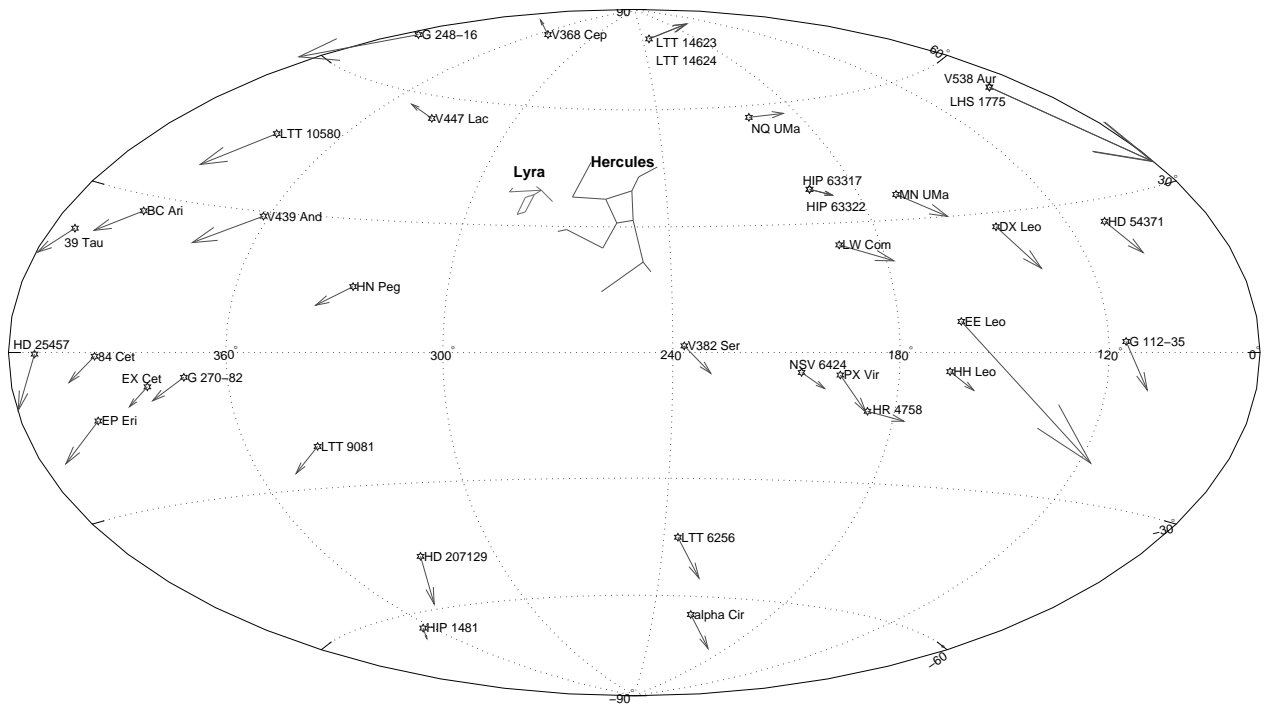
90
G 248−16
V368 Cep
LTT 14623
LTT 14624
60
V538 Aur
LHS 1775
V447 Lac
LTT 10580
NQ UMa
Lyra
Hercules
HIP 63317
HIP 63322
MN UMa
30
BC Ari
V439 And
DX Leo
HD 54371
39 Tau
LW Com
HN Peg
EE Leo
HD 25457
84 Cet
360
300
240
V382 Ser
180
120
G 112−35
0
EX Cet
G 270−82
NSV 6424
PX Vir
HH Leo
HR 4758
EP Eri
LTT 9081
−30
LTT 6256
HD 207129
HIP 1481
alpha Cir
−60
−90